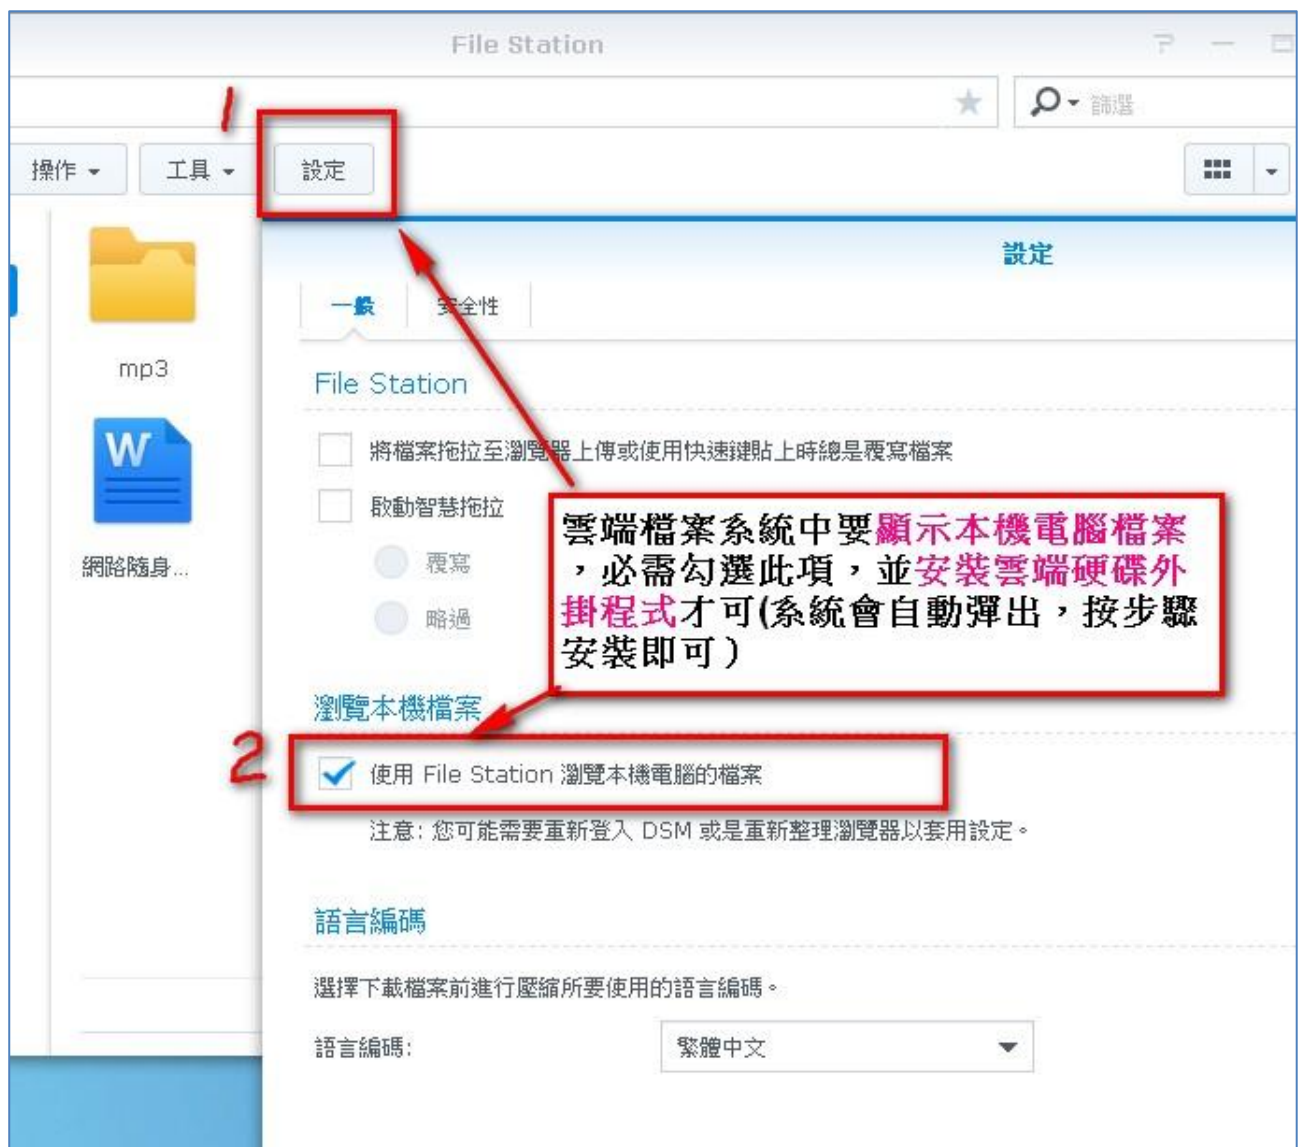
File Station

篩選

操作 工具 設定

1

mp3

網路隨身...

設定

一般 安全性

File Station

將檔案拖拉至瀏覽器上傳或使用快速鍵貼上時總是覆寫檔案

啟動智慧拖拉

覆寫

略過

雲端檔案系統中要顯示本機電腦檔案，必需勾選此項，並安裝雲端硬碟外掛程式才可(系統會自動彈出，按步驟安裝即可）

瀏覽本機檔案

2

使用 File Station 瀏覽本機電腦的檔案

注意：您可能需要重新登入 DSM 或是重新整理瀏覽器以套用設定。

語言編碼

選擇下載檔案前進行壓縮所要使用的語言編碼。

語言編碼: 繁體中文